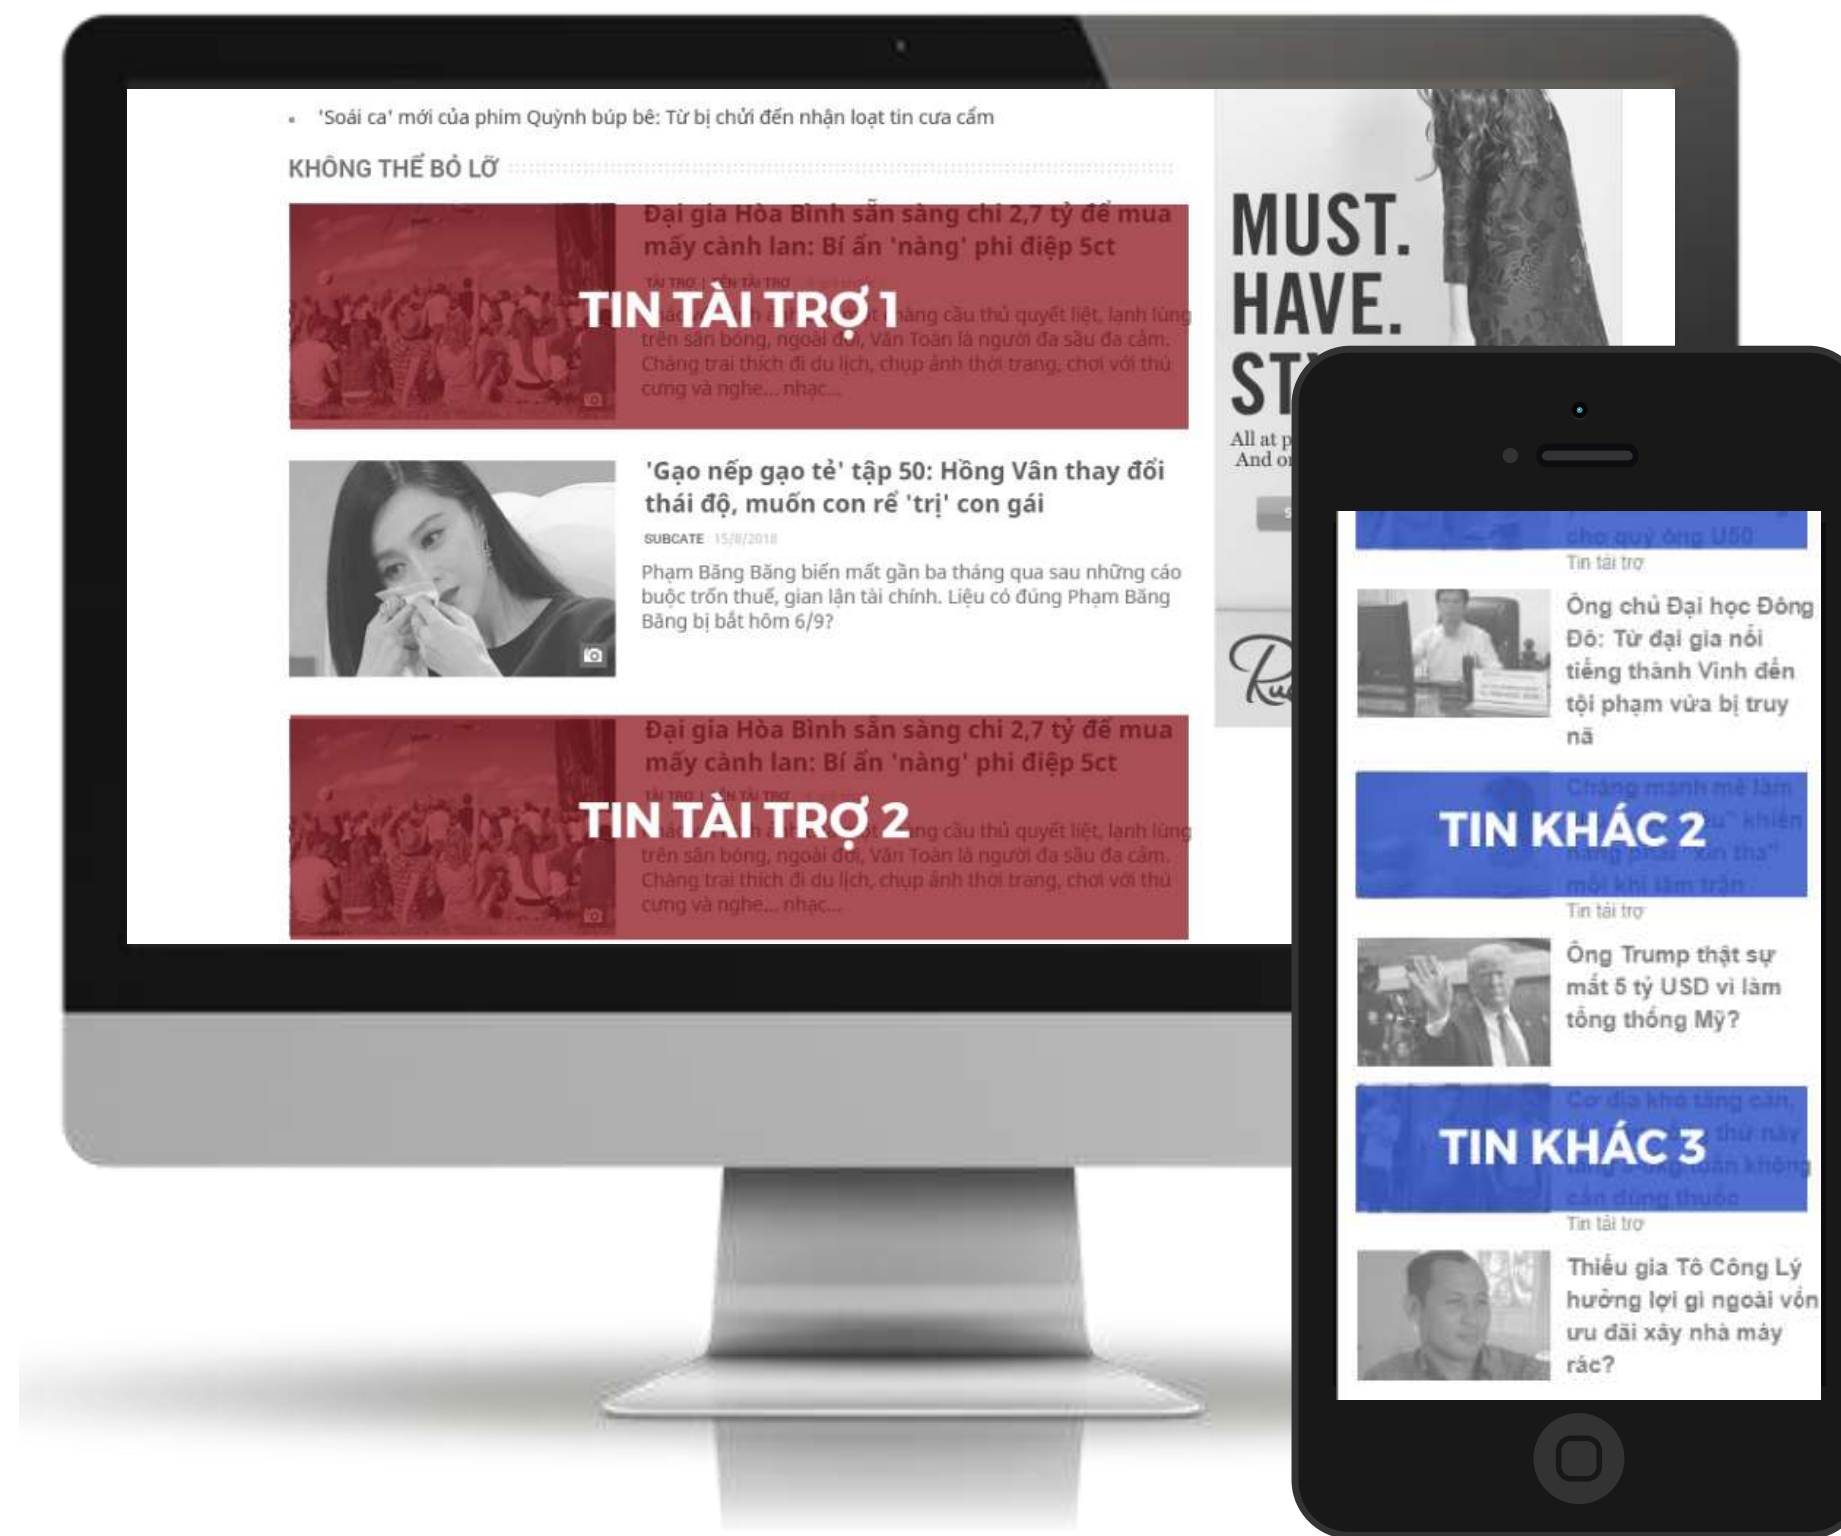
'Soái ca' mới của phim Quỳnh búp bê: Từ bị chửi đến nhận loạt tin cưa cẩm

KHÔNG THỂ BỎ LỠ

Đại gia Hòa Bình sẵn sàng chi 2,7 tỷ để mua mấy cành lan: Bí ẩn 'nàng' phi điệp 5ct

TIN TÀI TRỢ 1

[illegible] chàng cầu thủ quyết liệt, lanh lùng trên sân bóng, ngoài đời, Văn Toàn là người đa sầu đa cảm. Chàng trai thích đi du lịch, chụp ảnh thời trang, chơi với thú cưng và nghe... nhạc...

'Gạo nếp gạo tẻ' tập 50: Hồng Vân thay đổi thái độ, muốn con rể 'trị' con gái

SUBCATE 15/8/2018

Phạm Băng Băng biến mất gần ba tháng qua sau những cáo buộc trốn thuế, gian lận tài chính. Liệu có đúng Phạm Băng Băng bị bắt hôm 6/9?

Đại gia Hòa Bình sẵn sàng chi 2,7 tỷ để mua mấy cành lan: Bí ẩn 'nàng' phi điệp 5ct

TIN TÀI TRỢ 2

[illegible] chàng cầu thủ quyết liệt, lanh lùng trên sân bóng, ngoài đời, Văn Toàn là người đa sầu đa cảm. Chàng trai thích đi du lịch, chụp ảnh thời trang, chơi với thú cưng và nghe... nhạc...

MUST. HAVE. ST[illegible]

All at p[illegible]
And o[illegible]

cho quý ông U50
Tin tài trợ

Ông chủ Đại học Đông Đô: Từ đại gia nổi tiếng thành Vinh đến tội phạm vừa bị truy nã

TIN KHÁC 2

Tin tài trợ

Ông Trump thật sự mất 5 tỷ USD vì làm tổng thống Mỹ?

TIN KHÁC 3

Tin tài trợ

Thiếu gia Tô Công Lý hưởng lợi gì ngoài vốn ưu đãi xây nhà máy rác?